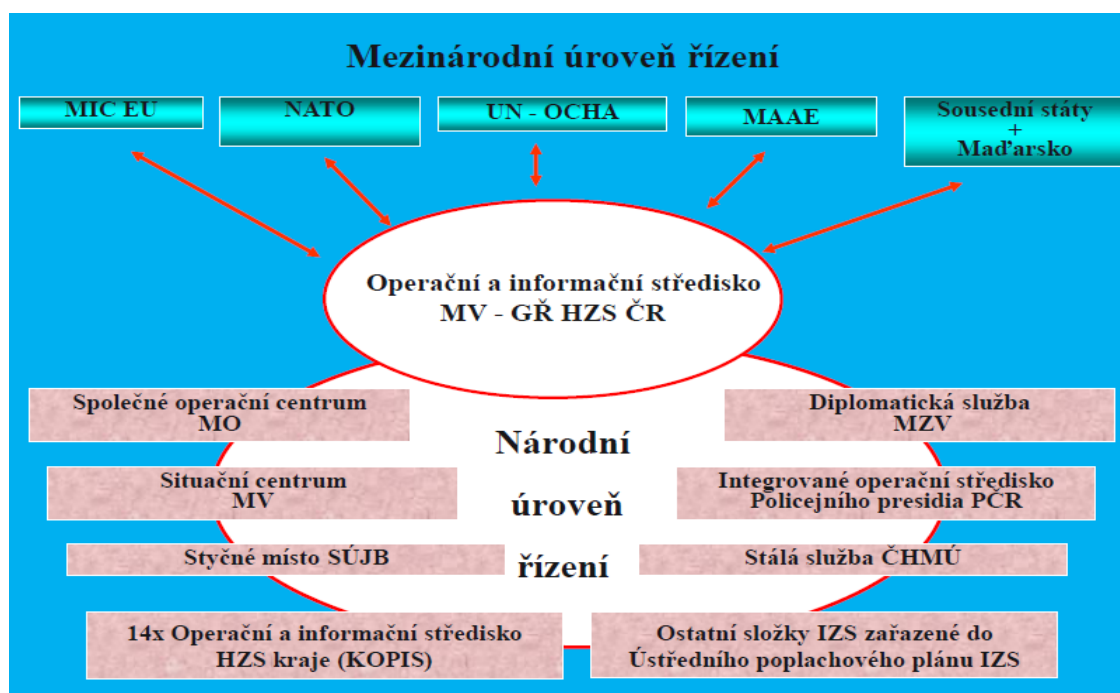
Mezinárodní úroveň řízení

MIC EU

NATO

UN - OCHA

MAAE

Sousední státy
+
Maďarsko

Operační a informační středisko
MV - GŘ HZS ČR

Společné operační centrum
MO

Diplomatická služba
MZV

Národní

úroveň

řízení

Situační centrum
MV

Integrované operační středisko
Policejního presidia PČR

Styčné místo SÚJB

Stálá služba ČHMÚ

14x Operační a informační středisko
HZS kraje (KOPIS)

Ostatní složky IZS zařazené do
Ústředního poplachového plánu IZS